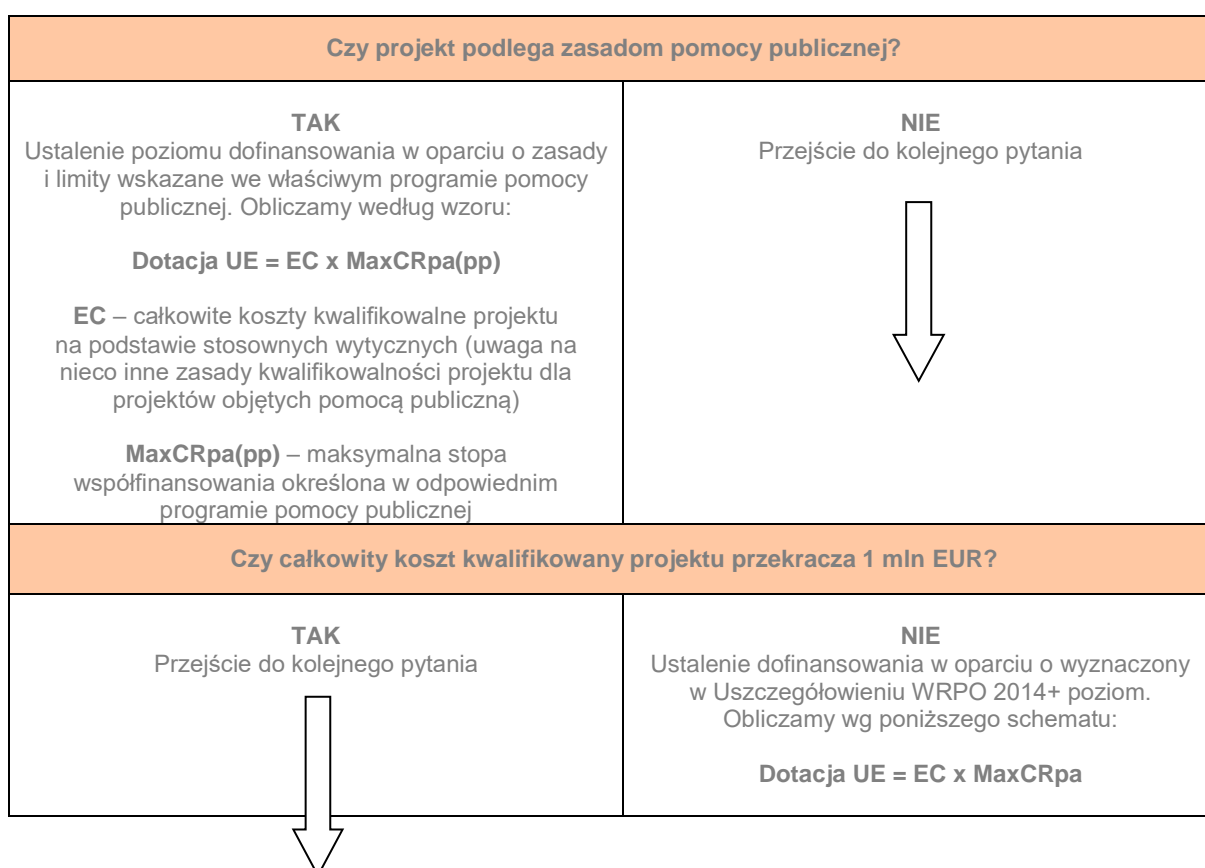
Czy projekt podlega zasadom pomocy publicznej?

TAK
Ustalenie poziomu dofinansowania w oparciu o zasady i limity wskazane we właściwym programie pomocy publicznej. Obliczamy według wzoru:

Dotacja UE = EC x MaxCRpa(pp)

EC – całkowite koszty kwalifikowalne projektu na podstawie stosownych wytycznych (uwaga na nieco inne zasady kwalifikowalności projektu dla projektów objętych pomocą publiczną)

MaxCRpa(pp) – maksymalna stopa współfinansowania określona w odpowiednim programie pomocy publicznej

NIE
Przejście do kolejnego pytania

Czy całkowity koszt kwalifikowany projektu przekracza 1 mln EUR?

TAK
Przejście do kolejnego pytania

NIE
Ustalenie dofinansowania w oparciu o wyznaczony w Uszczegółowieniu WRPO 2014+ poziom. Obliczamy wg poniższego schematu:

Dotacja UE = EC x MaxCRpa